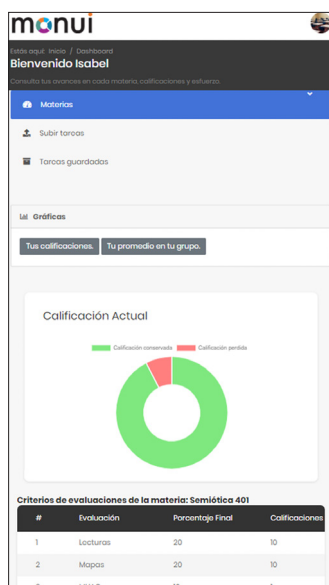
monui

Estás aquí: Inicio / Dashboard
Bienvenido Isabel
Consulta tus avances en cada materia, calificaciones y esfuerzo.

Materias

Subir tareas

Tareas guardadas

Gráficas

Tus calificaciones. Tu promedio en tu grupo.

Calificación Actual

Calificación conservada Calificación perdida

Criterios de evaluaciones de la materia: Semiótica 401

| # | Evaluación | Porcentaje Final | Calificaciones |
|---|---|---|---|
| 1 | Lecturas | 20 | 10 |
| 2 | Mapas | 20 | 10 |
| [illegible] | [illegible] | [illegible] | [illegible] |